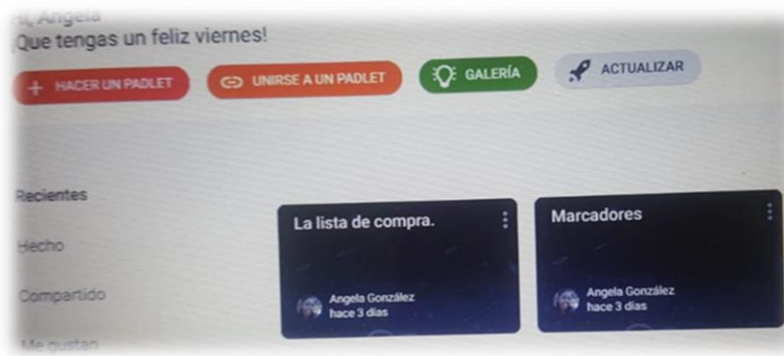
Hi, Angela
Que tengas un feliz viernes!

HACER UN PADLET
UNIRSE A UN PADLET
GALERÍA
ACTUALIZAR

Recientes
Hecho
Compartido
Me gustan

La lista de compra.
Angela González
hace 3 días

Marcadores
Angela González
hace 3 días